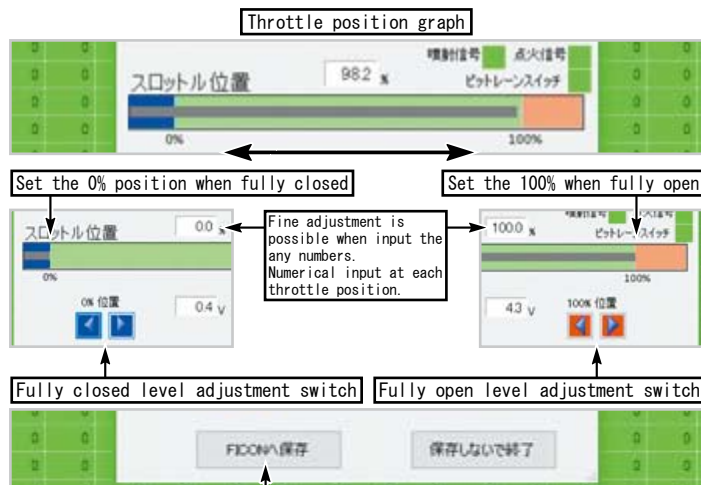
Throttle position graph

噴射信号 点火信号

スロットル位置 98.2 %

ピットレーンスイッチ

0% 100%

Set the 0% position when fully closed

Set the 100% when fully open

スロットル位置 0.0 %

0%

0% 位置 0.4 V

Fine adjustment is possible when input the any numbers. Numerical input at each throttle position.

100.0 %

噴射信号 点火信号

ピットレーンスイッチ

100%

4.3 V 100% 位置

Fully closed level adjustment switch

Fully open level adjustment switch

FICONへ保存

保存しないで終了